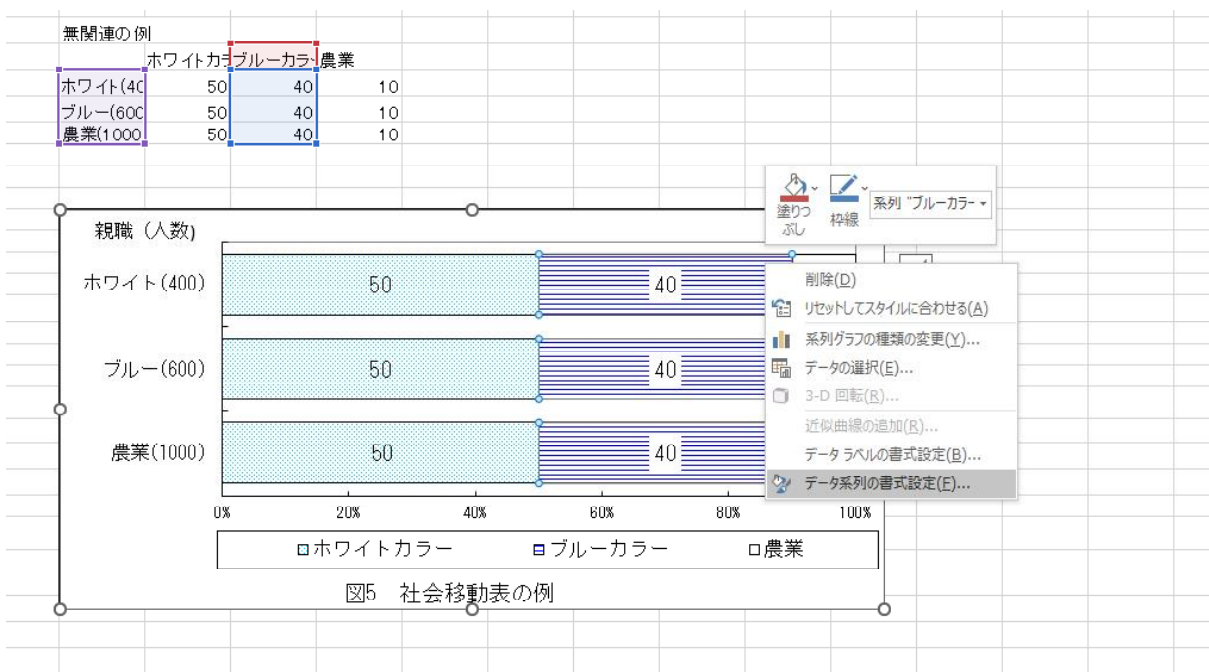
無関連の例

| | ホワイトカラ | ブルーカラー | 農業 |
|---|---|---|---|
| ホワイト(40 | 50 | 40 | 10 |
| ブルー(600 | 50 | 40 | 10 |
| 農業(1000 | 50 | 40 | 10 |

塗りつぶし 枠線 系列 "ブルーカラー

親職（人数）

ホワイト(400) 50 40
ブルー(600) 50 40
農業(1000) 50 40

0% 20% 40% 60% 80% 100%

ホワイトカラー ブルーカラー 農業

図5 社会移動表の例

削除(D)
リセットしてスタイルに合わせる(A)
系列グラフの種類の変更(Y)...
データの選択(E)...
3-D 回転(R)...
近似曲線の追加(R)...
データ ラベルの書式設定(B)...
データ系列の書式設定(F)...